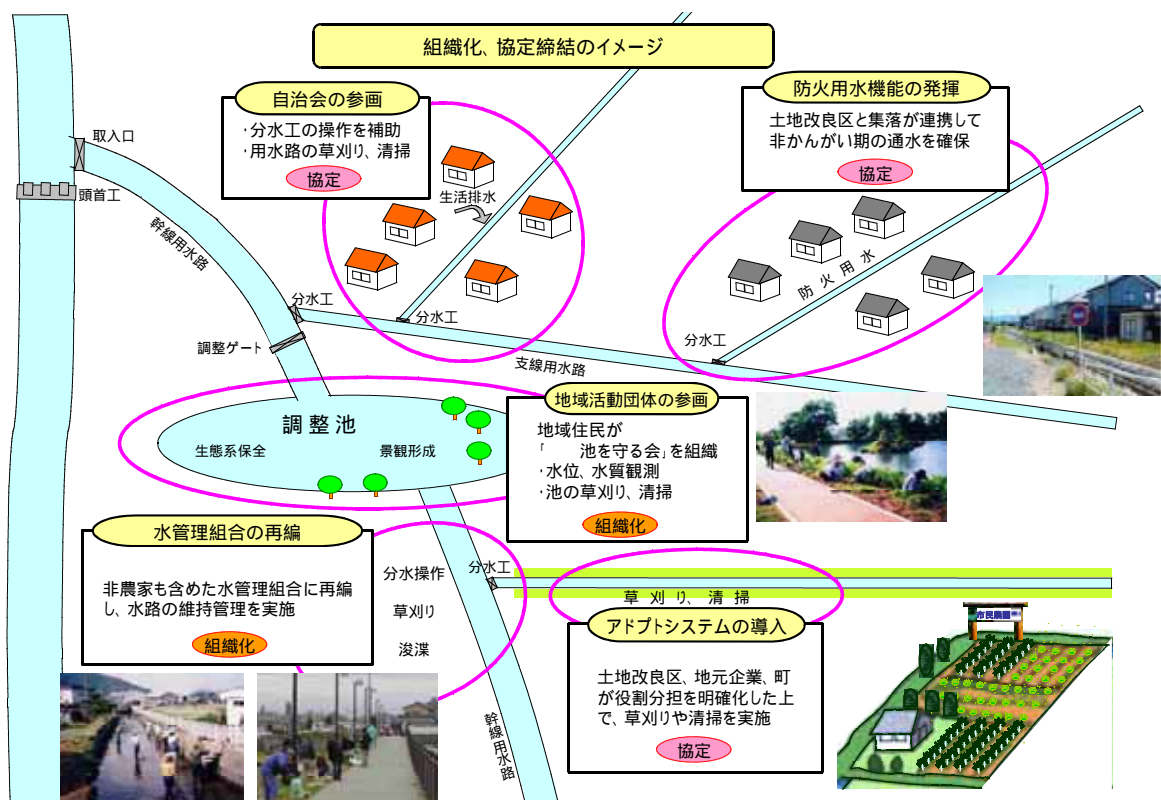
組織化、協定締結のイメージ

自治会の参画
・分水工の操作を補助
・用水路の草刈り、清掃
協定

防火用水機能の発揮
土地改良区と集落が連携して非かんがい期の通水を確保
協定

取入口
頭首工
幹線用水路
生活排水
防火用水
分水工
分水工
分水工
調整ゲート
支線用水路

調整池
生態系保全
景観形成

地域活動団体の参画
地域住民が「　　池を守る会」を組織
・水位、水質観測
・池の草刈り、清掃
組織化

水管理組合の再編
非農家も含めた水管理組合に再編し、水路の維持管理を実施
組織化

分水操作
草刈り
浚渫
分水工
草刈り、清掃
幹線用水路

アドプトシステムの導入
土地改良区、地元企業、町が役割分担を明確化した上で、草刈りや清掃を実施
協定

市民農園